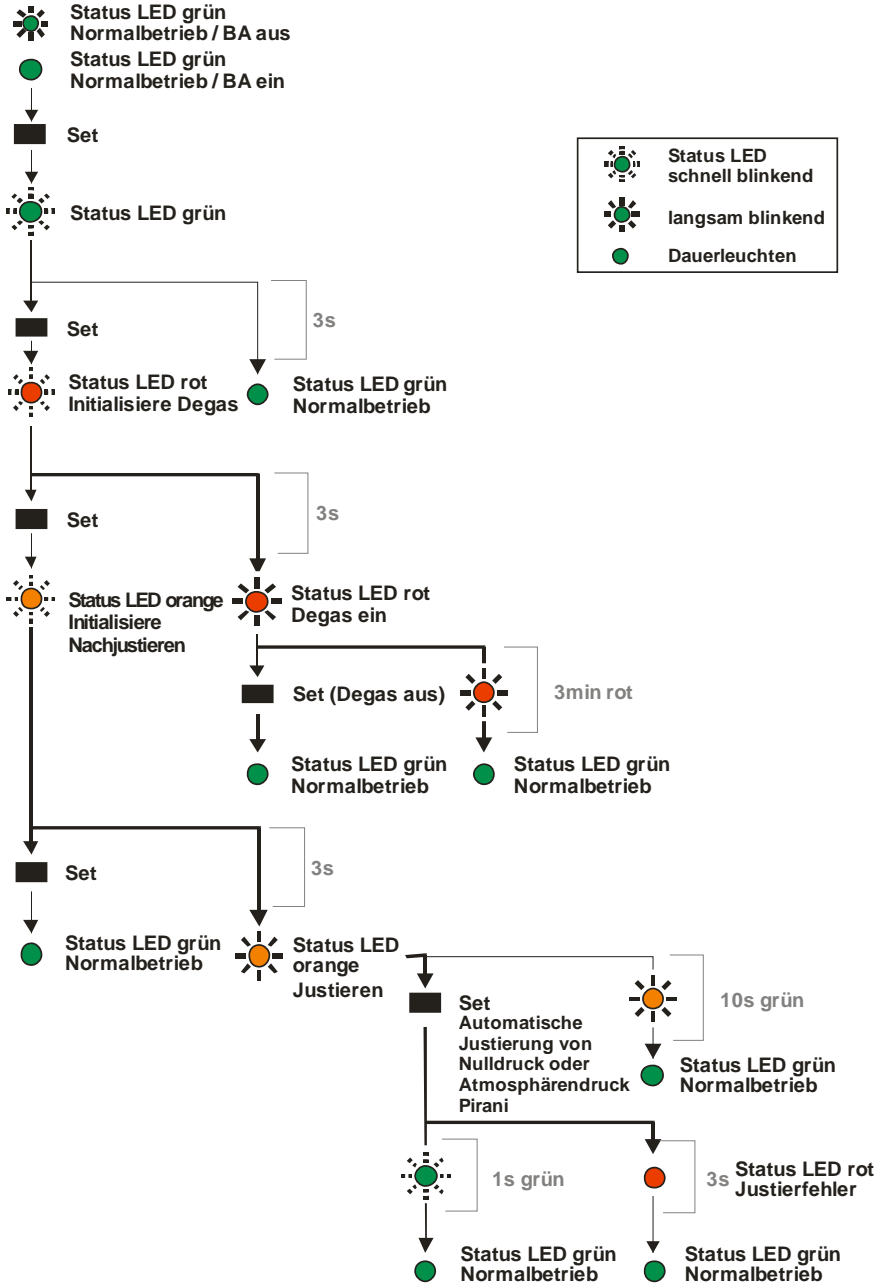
Status LED grün
Normalbetrieb / BA aus

Status LED grün
Normalbetrieb / BA ein

Set

Status LED grün

Status LED
schnell blinkend

langsam blinkend

Dauerleuchten

3s

Set

Status LED rot
Initialisiere Degas

Status LED grün
Normalbetrieb

3s

Set

Status LED orange
Initialisiere
Nachjustieren

Status LED rot
Degas ein

Set (Degas aus)

3min rot

Status LED grün
Normalbetrieb

Status LED grün
Normalbetrieb

3s

Set

Status LED grün
Normalbetrieb

Status LED
orange
Justieren

Set
Automatische
Justierung von
Nulldruck oder
Atmosphärendruck
Pirani

10s grün

Status LED grün
Normalbetrieb

1s grün

3s

Status LED rot
Justierfehler

Status LED grün
Normalbetrieb

Status LED grün
Normalbetrieb